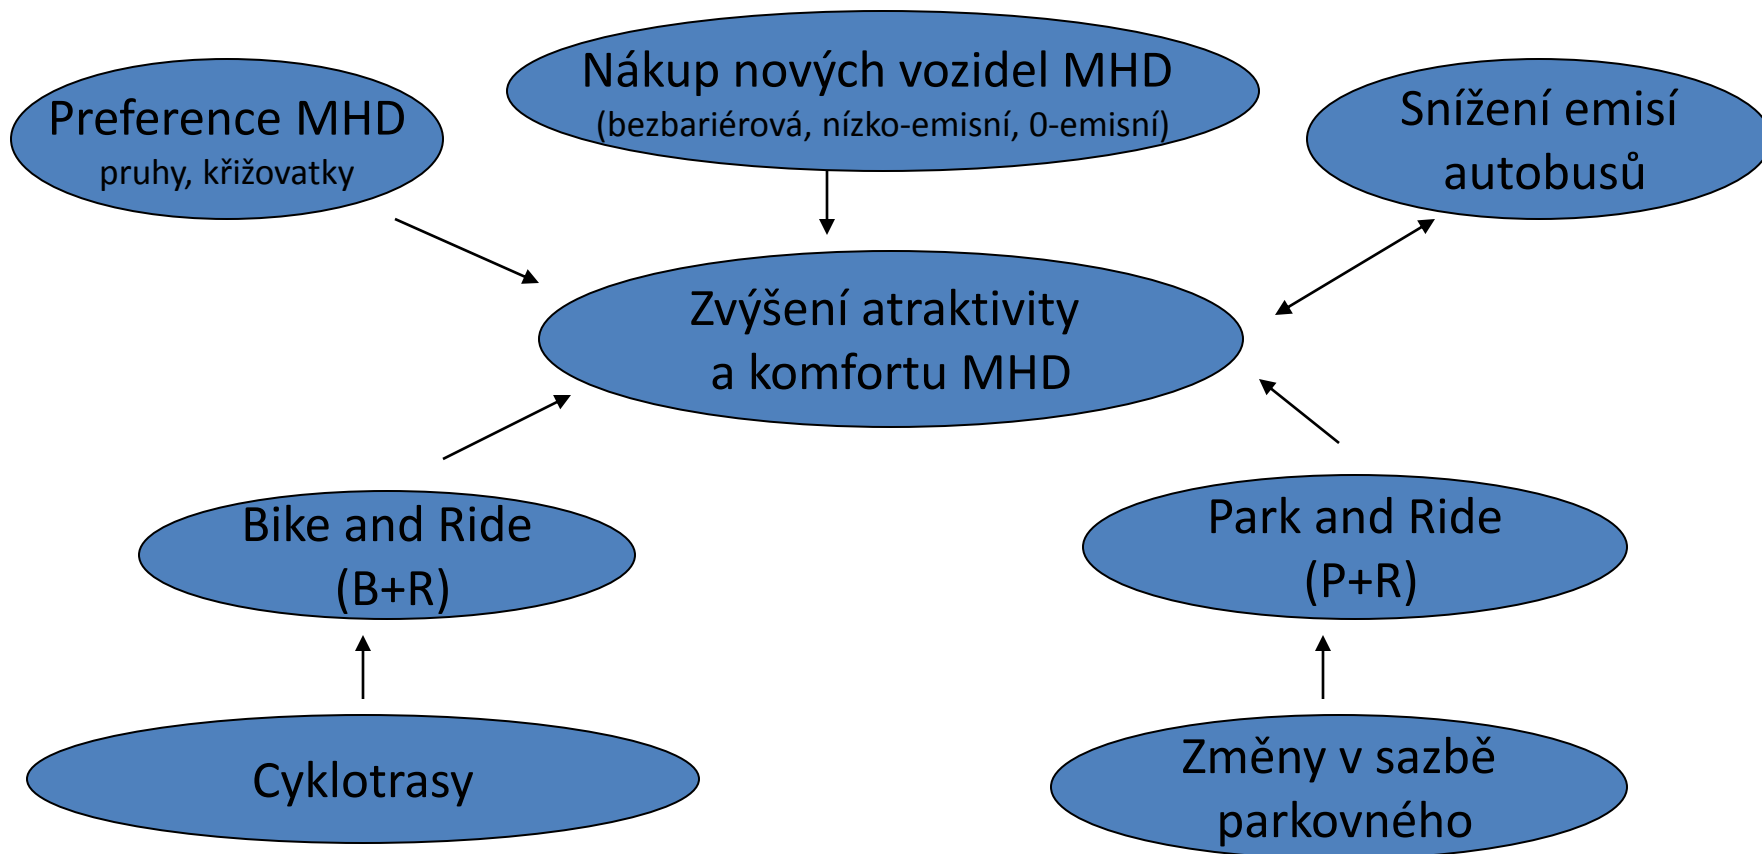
Preference MHD
pruhy, křižovatky

Nákup nových vozidel MHD
(bezbariérová, nízko-emisní, 0-emisní)

Snížení emisí autobusů

Zvýšení atraktivity a komfortu MHD

Bike and Ride (B+R)

Park and Ride (P+R)

Cyklotrasy

Změny v sazbě parkovného